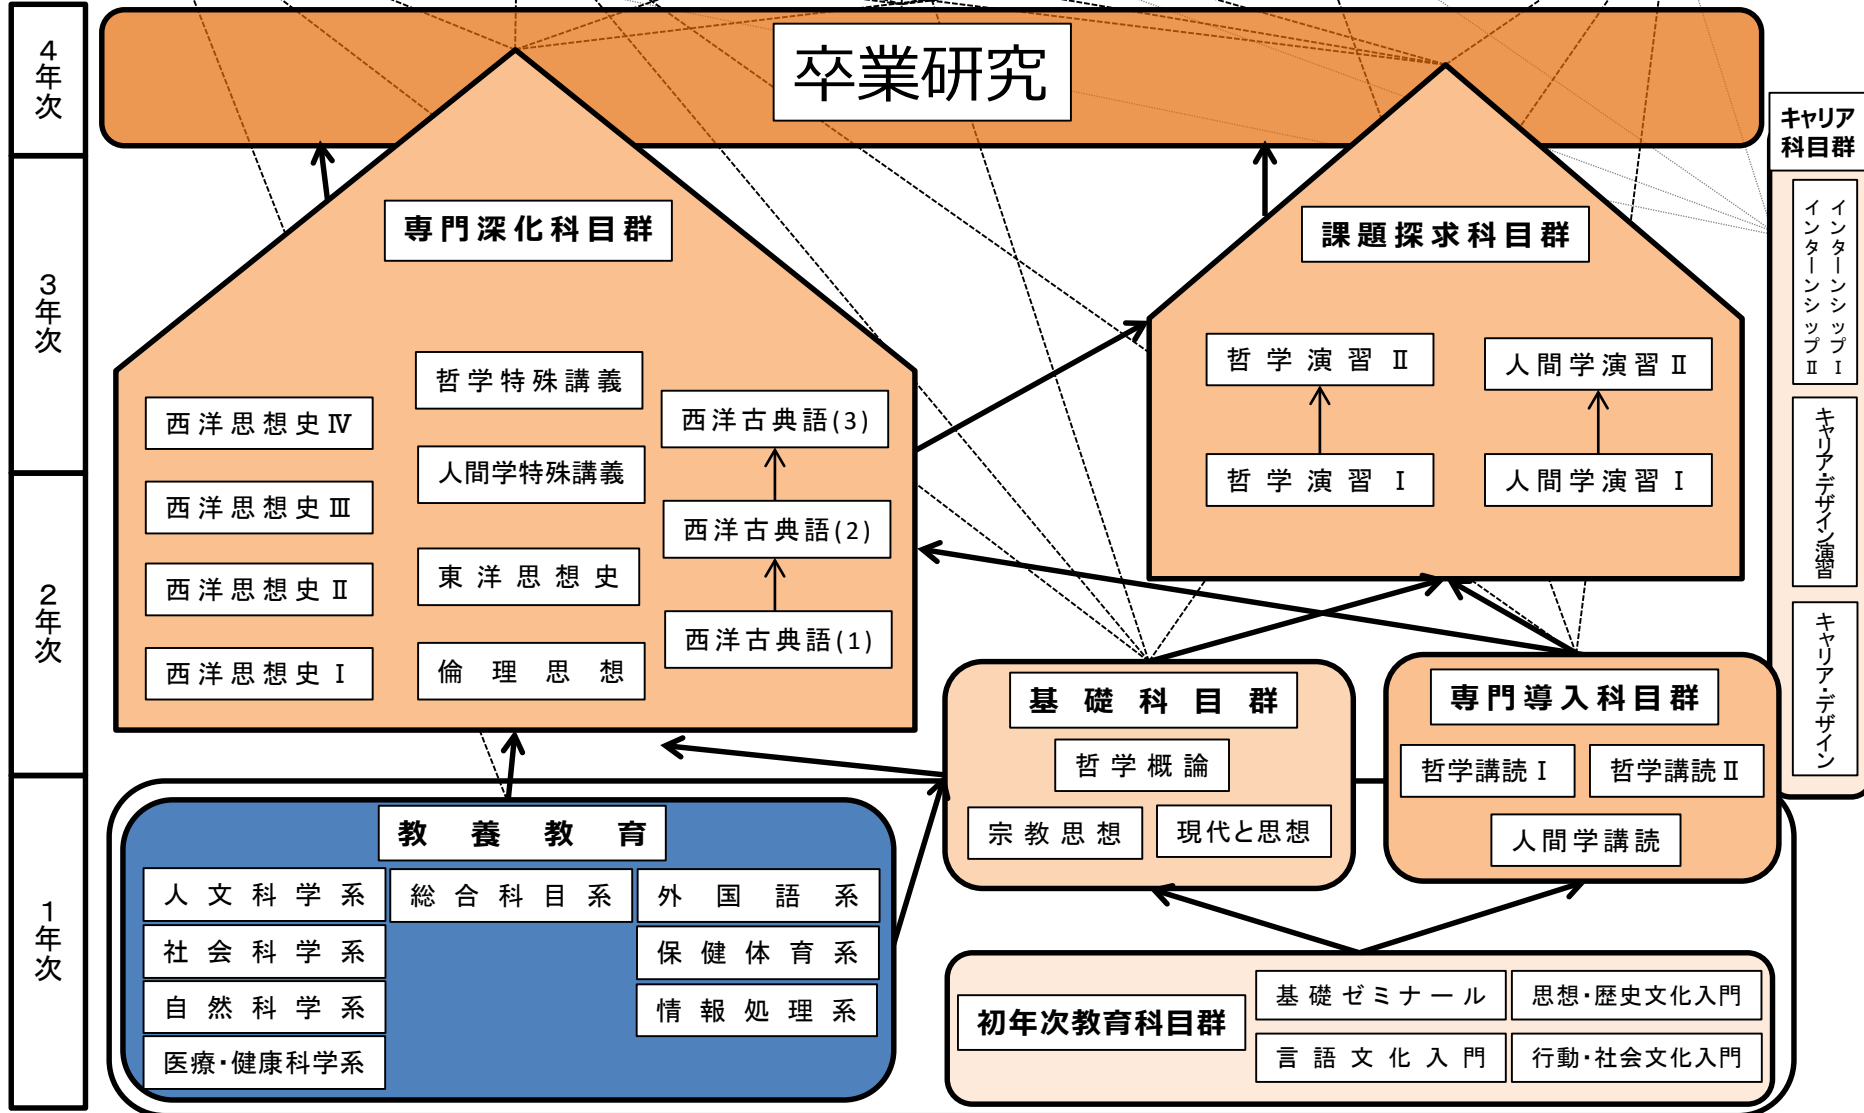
4年次

3年次

2年次

1年次

卒業研究

キャリア科目群

インターンシップⅠ

インターンシップⅡ

キャリア・デザイン演習

キャリア・デザイン

専門深化科目群

西洋思想史Ⅳ

西洋思想史Ⅲ

西洋思想史Ⅱ

西洋思想史Ⅰ

哲学特殊講義

人間学特殊講義

東洋思想史

倫理思想

西洋古典語(3)

西洋古典語(2)

西洋古典語(1)

課題探求科目群

哲学演習Ⅱ

哲学演習Ⅰ

人間学演習Ⅱ

人間学演習Ⅰ

基礎科目群

哲学概論

宗教思想

現代と思想

専門導入科目群

哲学講読Ⅰ

哲学講読Ⅱ

人間学講読

教養教育

人文科学系

社会科学系

自然科学系

医療・健康科学系

総合科目系

外国語系

保健体育系

情報処理系

初年次教育科目群

基礎ゼミナール

言語文化入門

思想・歴史文化入門

行動・社会文化入門